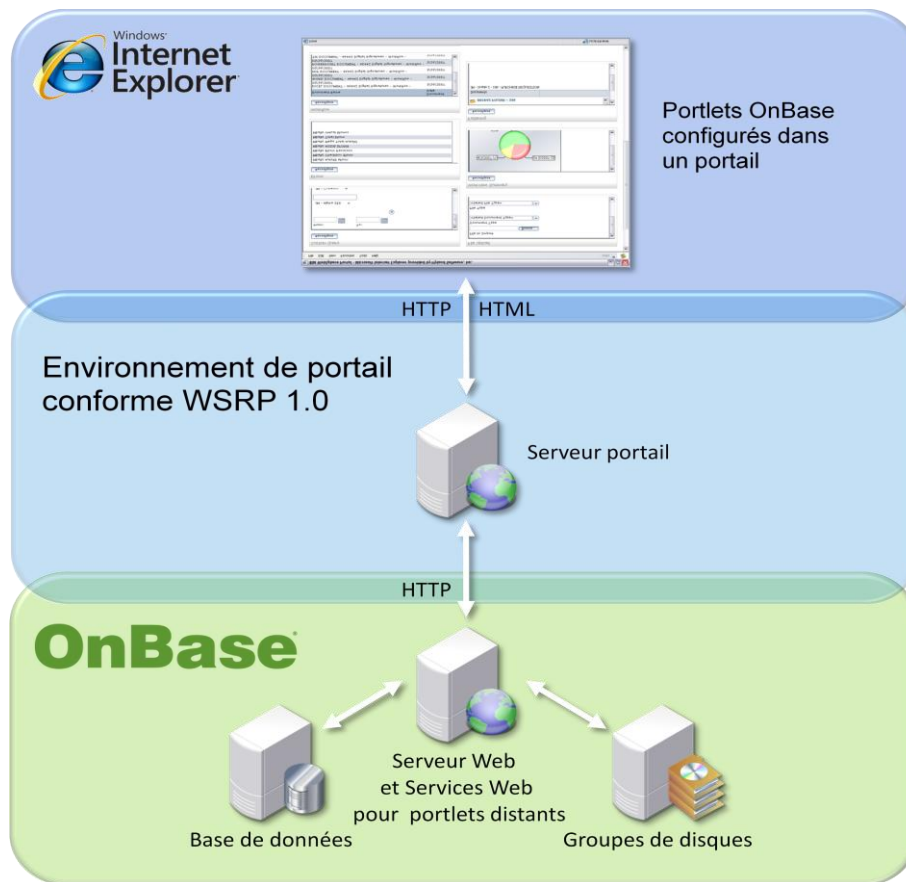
Windows
Internet Explorer

Portlets OnBase configurés dans un portail

HTTP HTML

Environnement de portail conforme WSRP 1.0

Serveur portail

HTTP

OnBase

Serveur Web et Services Web pour portlets distants

Base de données

Groupes de disques